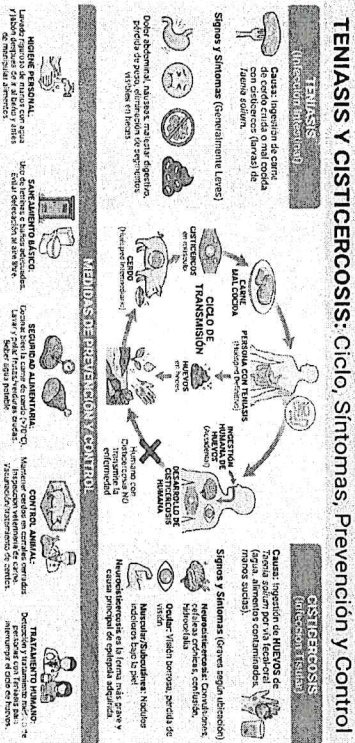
TENIASIS Y CISTICERCOSIS: Ciclo, Síntomas, Prevención y Control

TENIASIS
(Infección Intestinal)

Causa: Ingestión de carne de cerdo cruda o mal cocida con cisticercos (larvas) de Taenia solium.

Signos y Síntomas (Generalmente Leves)

Dolor abdominal, náuseas, malestar digestivo, pérdida de peso, eliminación de segmentos visibles en heces.

CICLO DE TRANSMISIÓN

CARNE MAL COCIDA

PERSONA CON TENIASIS (Huésped Definitivo)

HUEVOS en heces

CERDO (Huésped Intermediario)

CISTICERCOS en músculo

INGESTIÓN HUMANA DE HUEVOS (Accidental)

DESARROLLO DE CISTICERCOSIS HUMANA

Humano con Cisticercosis NO transmite la enfermedad

CISTICERCOSIS
(Infección Tisular)

Causa: Ingestión de HUEVOS de Taenia solium (de heces humanas) (agua, alimentos contaminados, manos sucias).

Signos y Síntomas (Graves según ubicación)

Neurocisticercosis: Convulsiones, dolor de cabeza, confusión, hidrocefalia.

Ocular: Visión borrosa, pérdida de visión.

Muscular/Subcutánea: Nódulos indoloros bajo la piel.

Neurocisticercosis es la forma más grave y causa principal de epilepsia adquirida.

MEDIDAS DE PREVENCIÓN Y CONTROL

HIGIENE PERSONAL: Lavado riguroso de manos con agua y jabón después de ir al baño y antes de manipular alimentos.

SANEAMIENTO BÁSICO: Uso de letrinas e baños adecuados. Evitar defecación al aire libre.

SEGURIDAD ALIMENTARIA: Cocinar bien la carne de cerdo (>71°C). Lavar y desinfectar verduras crudas. Beber agua potable.

CONTROL ANIMAL: Mantener cerdos en corrales cerrados. Inspección veterinaria de carne. Vacunación/tratamiento de cerdos.

TRATAMIENTO HUMANO: Detección y tratamiento de personas con Teniasis para interrumpir el ciclo de huevos.